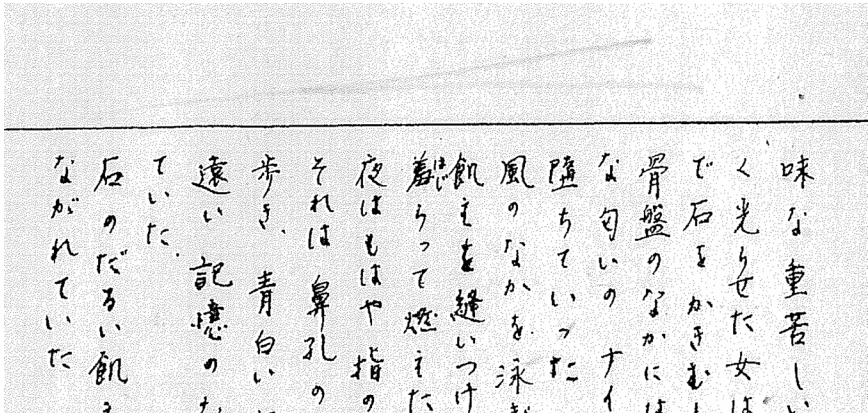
味な重苦し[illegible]
く光らせた女は
で石をかきむし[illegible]
骨盤のなかには
な匂いのナイ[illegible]
堕ちていった
風のなかを泳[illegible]
飢えを縫いつけ
舞らって燃えた
夜はもはや指の
それは鼻孔の
歩き、青白い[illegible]
遠い記憶の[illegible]
ていた。
石のだるい飢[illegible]
ながれていた